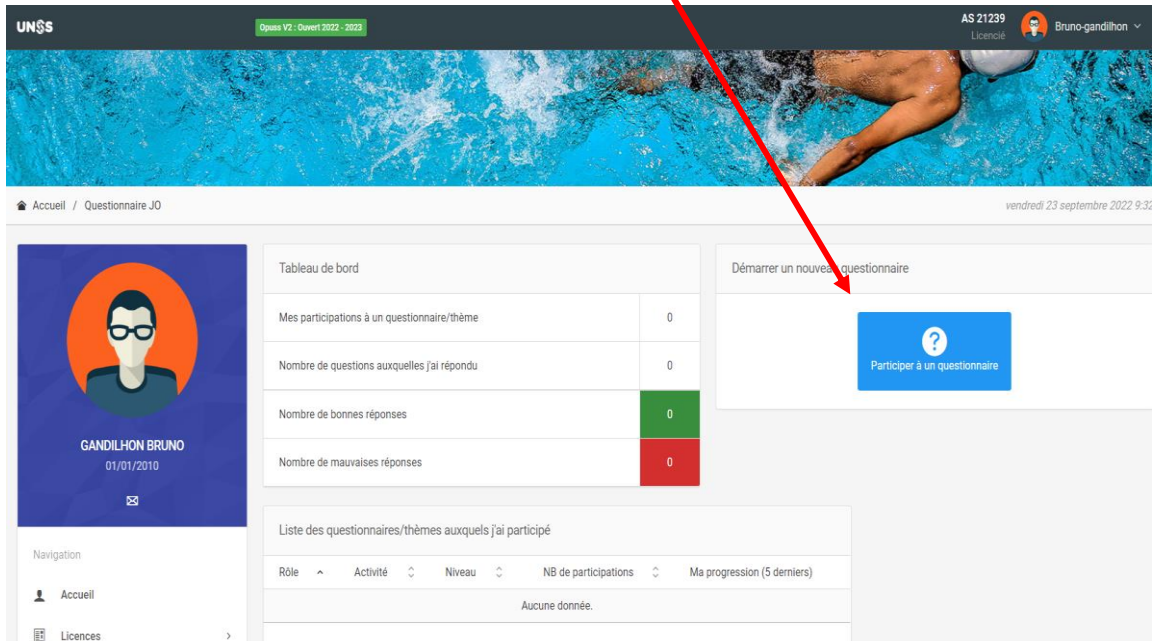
UNSS

Opuss V2 : Ouvert 2022 - 2023

AS 21239
Licencié

Bruno-gandilhon

Accueil / Questionnaire JO

vendredi 23 septembre 2022 9:32

GANDILHON BRUNO
01/01/2010

Navigation

Accueil

Licences

Tableau de bord

| | |
|---|---|
| Mes participations à un questionnaire/thème | 0 |
| Nombre de questions auxquelles j'ai répondu | 0 |
| Nombre de bonnes réponses | 0 |
| Nombre de mauvaises réponses | 0 |

Démarrer un nouveau questionnaire

Participer à un questionnaire

Liste des questionnaires/thèmes auxquels j'ai participé

| Rôle | Activité | Niveau | NB de participations | Ma progression (5 derniers) |
|---|---|---|---|---|
| Aucune donnée. | | | | |